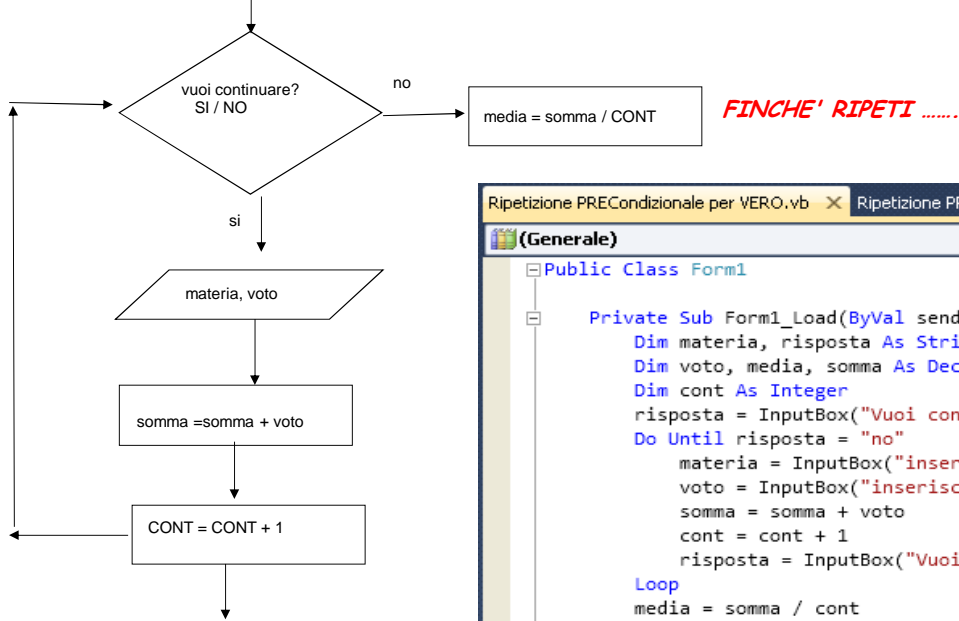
vuoi continuare?
SI / NO

no

media = somma / CONT

FINCHE' RIPETI …….

si

materia, voto

somma =somma + voto

CONT = CONT + 1

Ripetizione PRECondizionale per VERO.vb × Ripetizione P

(Generale)

Public Class Form1

Private Sub Form1_Load(ByVal send
Dim materia, risposta As Stri
Dim voto, media, somma As Dec
Dim cont As Integer
risposta = InputBox("Vuoi con
Do Until risposta = "no"
materia = InputBox("inser
voto = InputBox("inserisc
somma = somma + voto
cont = cont + 1
risposta = InputBox("Vuoi
Loop
media = somma / cont